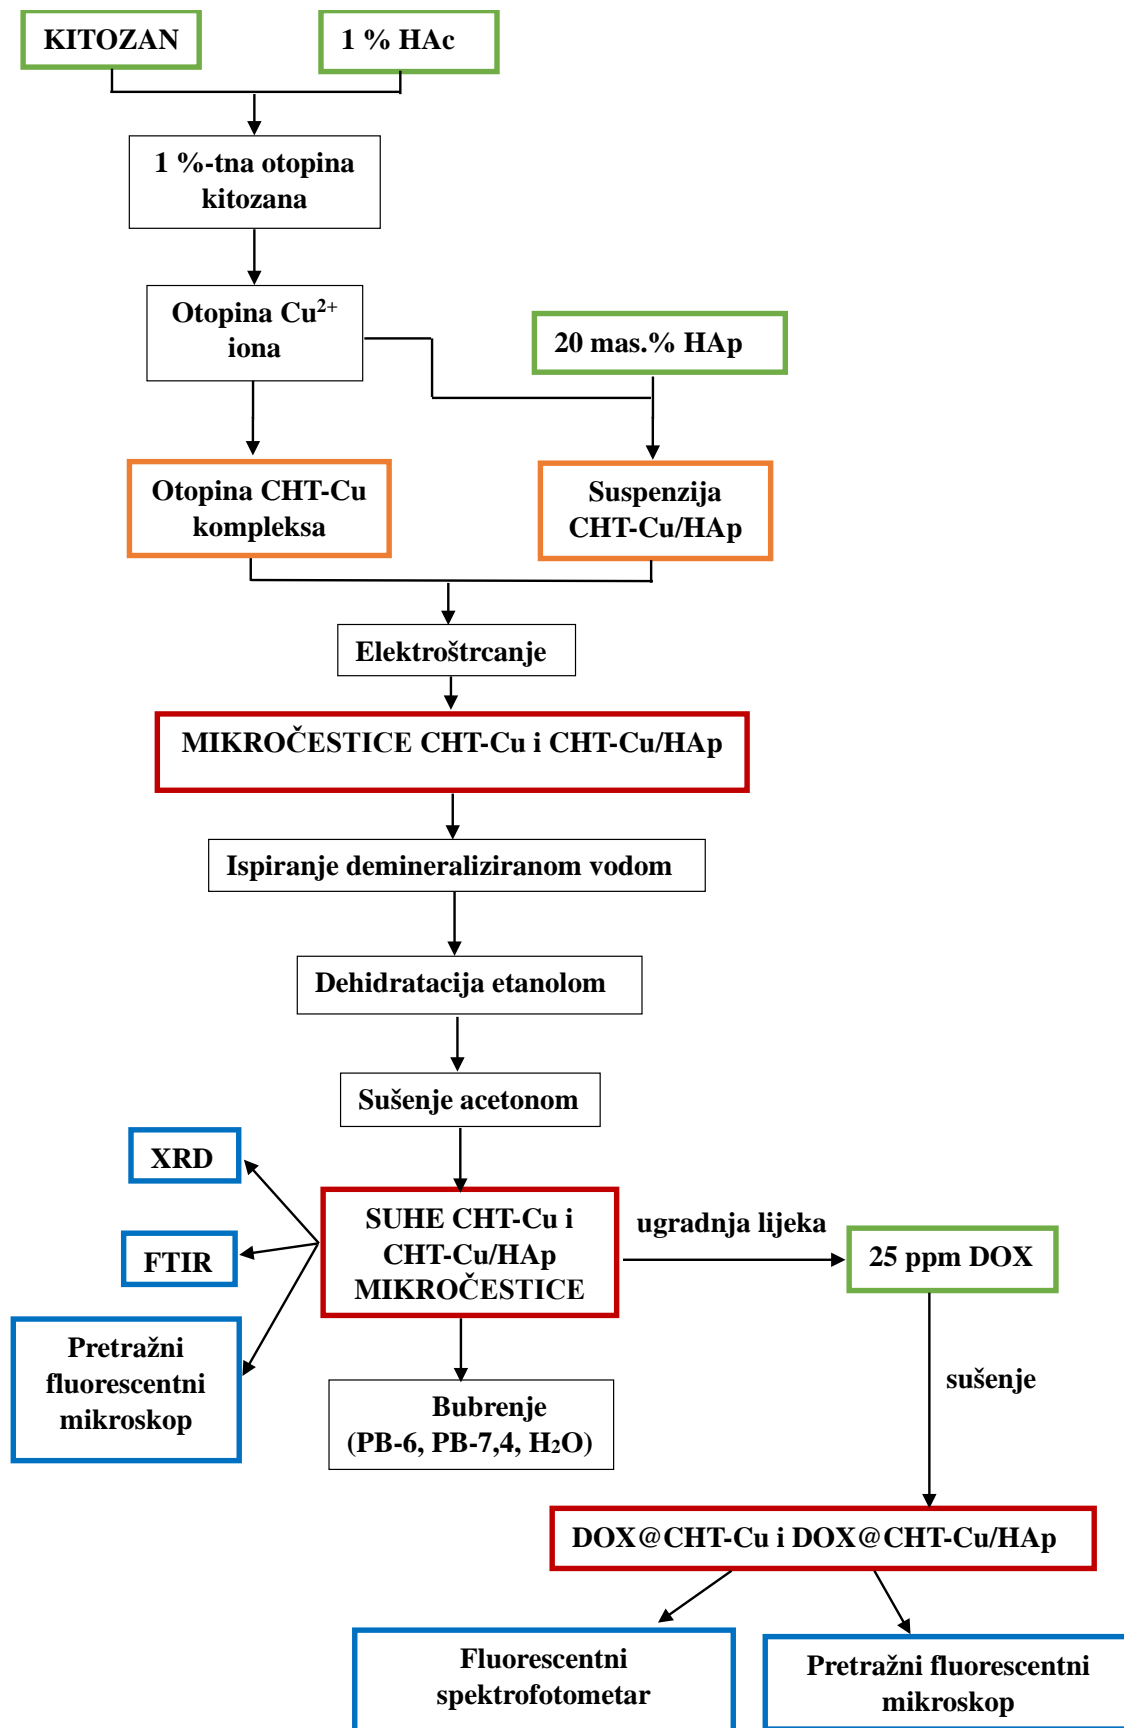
KITOZAN

1 % HAc

1 %-tna otopina kitozana

Otopina $Cu^{2+}$ iona

20 mas.% HAp

Otopina CHT-Cu kompleksa

Suspenzija CHT-Cu/HAp

Elektroštrcanje

MIKROČESTICE CHT-Cu i CHT-Cu/HAp

Ispiranje demineraliziranom vodom

Dehidratacija etanolom

Sušenje acetonom

XRD

FTIR

Pretražni fluorescentni mikroskop

SUHE CHT-Cu i CHT-Cu/HAp MIKROČESTICE

ugradnja lijeka

25 ppm DOX

Bubrenje (PB-6, PB-7,4, $H_2O$)

sušenje

DOX@CHT-Cu i DOX@CHT-Cu/HAp

Fluorescentni spektrofotometar

Pretražni fluorescentni mikroskop